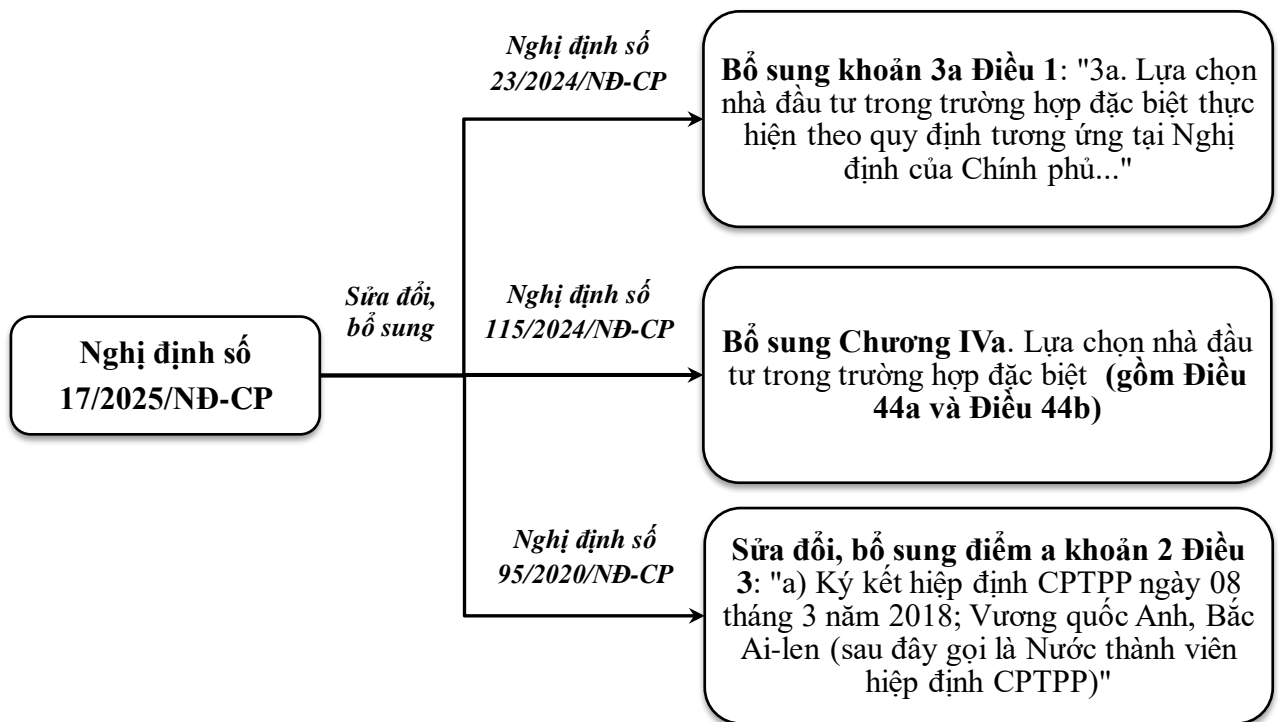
Nghị định số 17/2025/NĐ-CP

Sửa đổi, bổ sung

Nghị định số 23/2024/NĐ-CP

Bổ sung khoản 3a Điều 1: "3a. Lựa chọn nhà đầu tư trong trường hợp đặc biệt thực hiện theo quy định tương ứng tại Nghị định của Chính phủ..."

Nghị định số 115/2024/NĐ-CP

Bổ sung Chương IVa. Lựa chọn nhà đầu tư trong trường hợp đặc biệt (gồm Điều 44a và Điều 44b)

Nghị định số 95/2020/NĐ-CP

Sửa đổi, bổ sung điểm a khoản 2 Điều 3: "a) Ký kết hiệp định CPTPP ngày 08 tháng 3 năm 2018; Vương quốc Anh, Bắc Ai-len (sau đây gọi là Nước thành viên hiệp định CPTPP)"